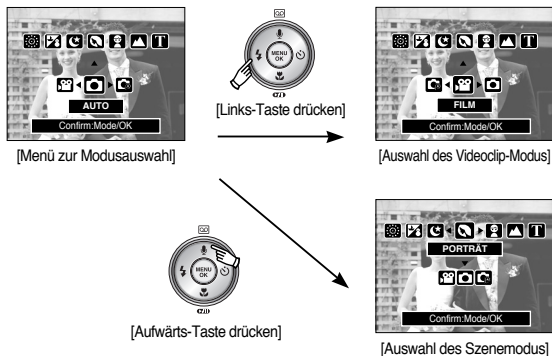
AUTO

Confirm:Mode/OK

[Menü zur Modusauswahl]

MENU OK

[Links-Taste drücken]

FILM

Confirm:Mode/OK

[Auswahl des Videoclip-Modus]

MENU OK

[Aufwärts-Taste drücken]

PORTRÄT

Confirm:Mode/OK

[Auswahl des Szenemodus]